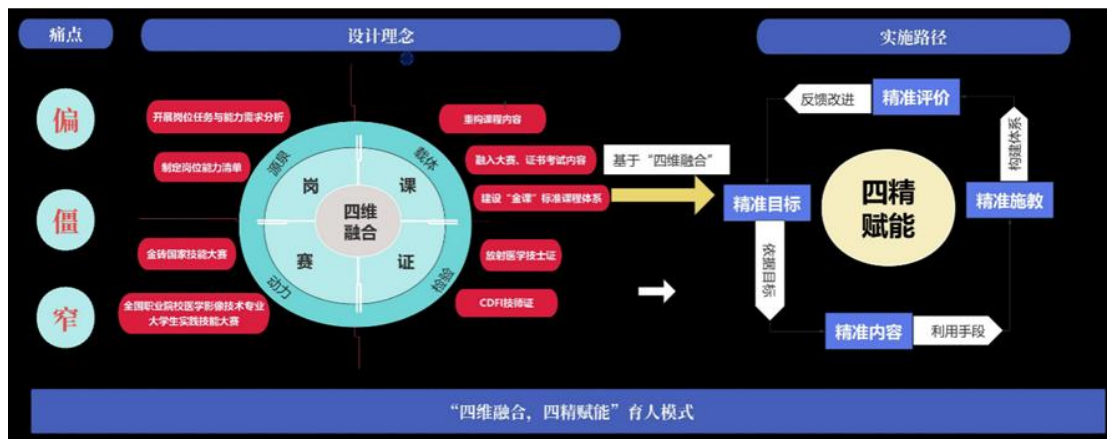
痛点

设计理念

实施路径

偏

僵

窄

开展岗位任务与能力需求分析

制定岗位能力清单

金砖国家技能大赛

全国职业院校医学影像技术专业大学生实践技能大赛

源头

载体

动力

验证

岗

课

赛

证

四维融合

重构课程内容

融入大赛、证书考试内容

建设"金课"标准课程体系

放射医学技士证

CDFI技师证

基于"四维融合"

反馈改进

精准评价

构建体系

精准目标

四精赋能

精准施教

依据目标

精准内容

利用手段

"四维融合，四精赋能"育人模式